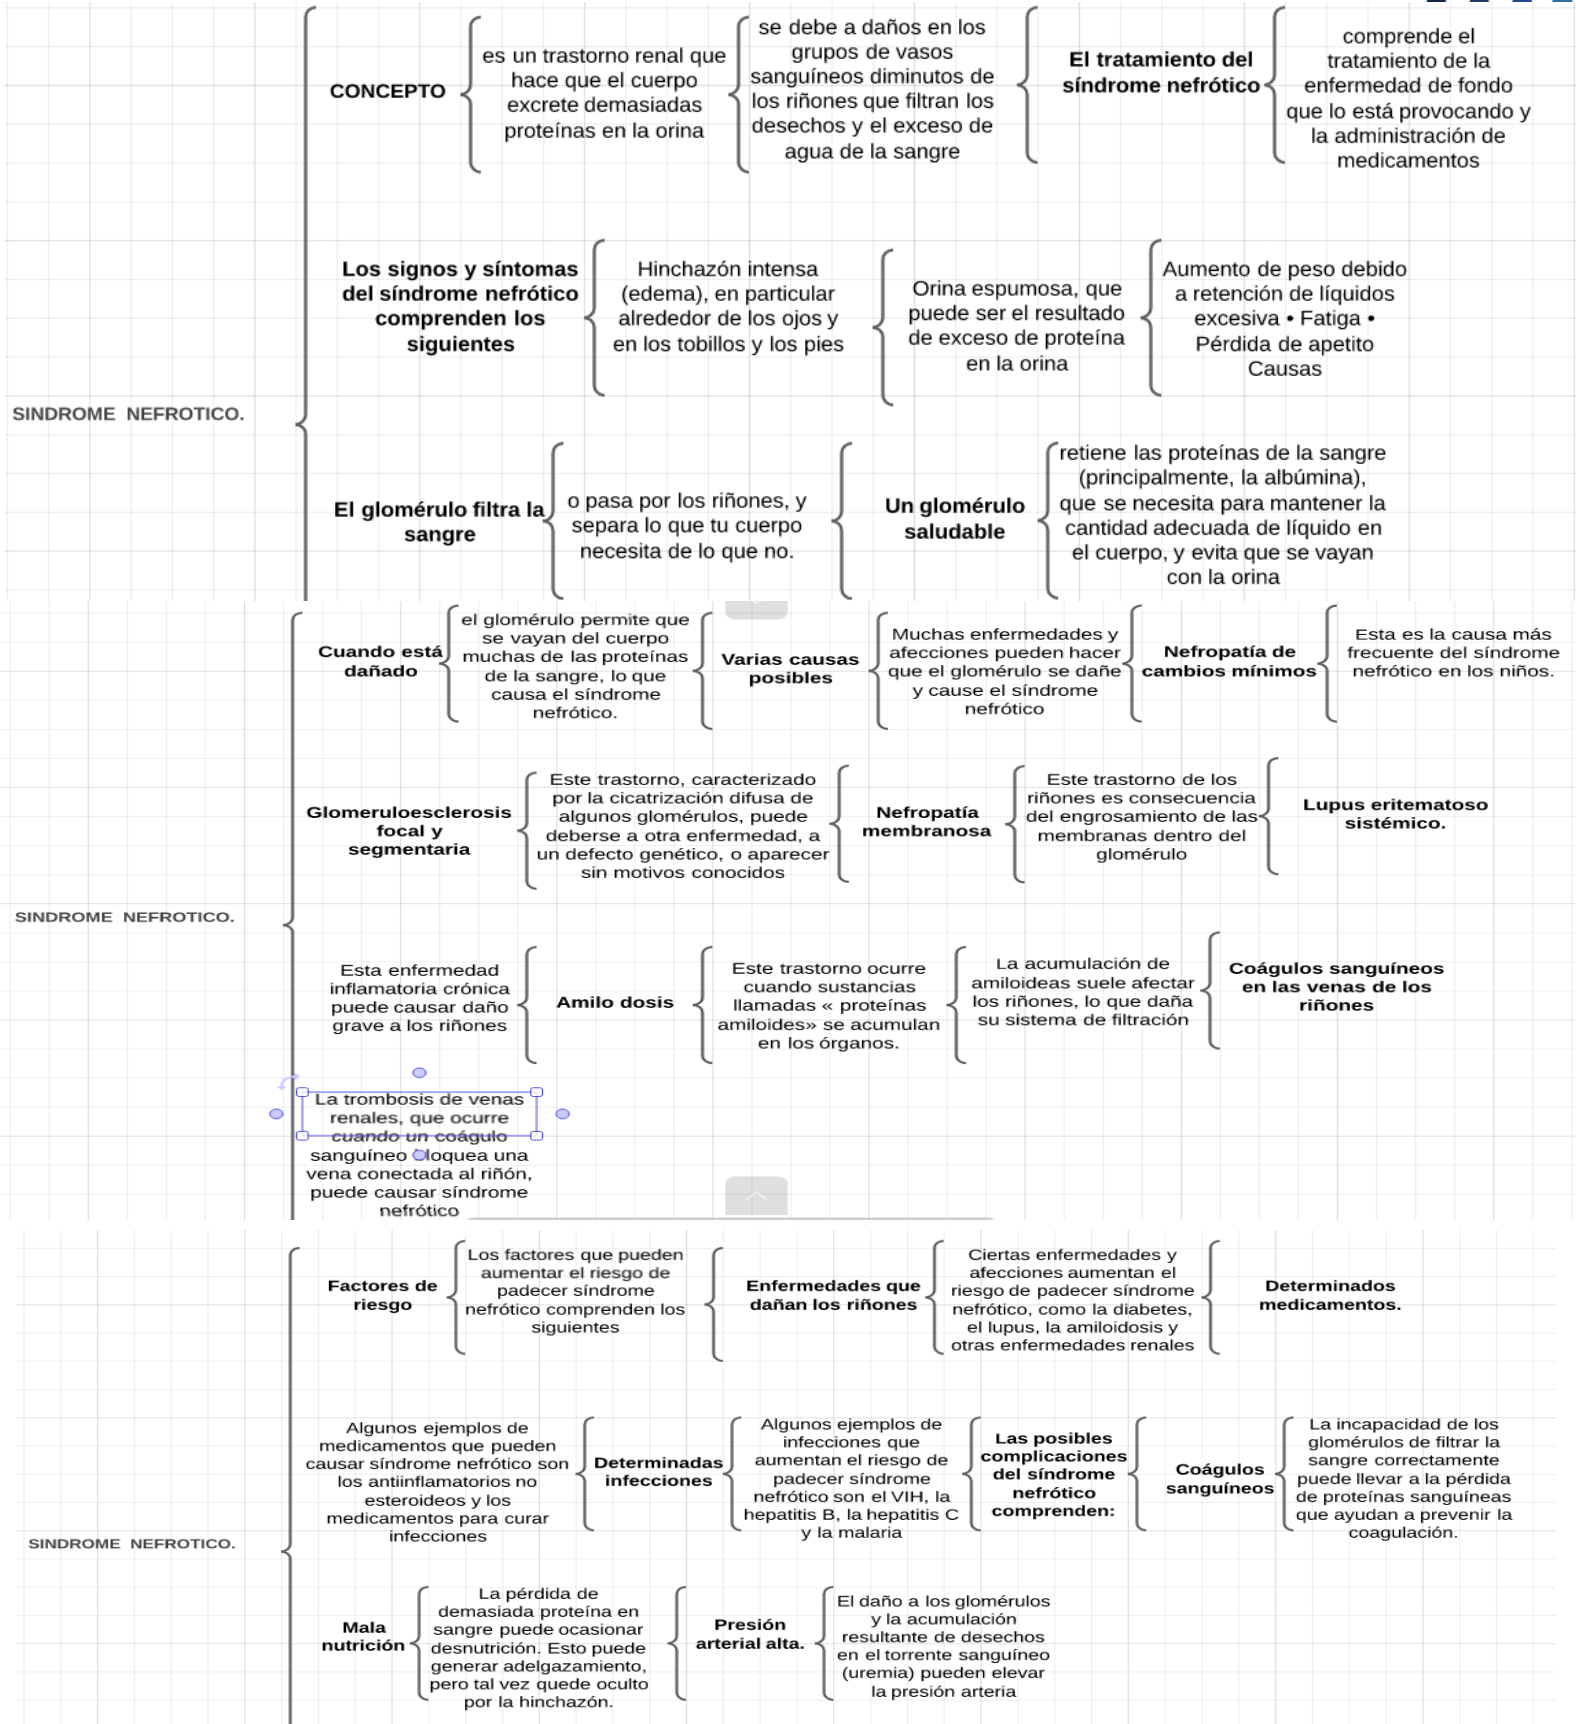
SINDROME NEFROTICO.

CONCEPTO

es un trastorno renal que hace que el cuerpo excrete demasiadas proteínas en la orina

se debe a daños en los grupos de vasos sanguíneos diminutos de los riñones que filtran los desechos y el exceso de agua de la sangre

El tratamiento del síndrome nefrótico

comprende el tratamiento de la enfermedad de fondo que lo está provocando y la administración de medicamentos

Los signos y síntomas del síndrome nefrótico comprenden los siguientes

Hinchazón intensa (edema), en particular alrededor de los ojos y en los tobillos y los pies

Orina espumosa, que puede ser el resultado de exceso de proteína en la orina

Aumento de peso debido a retención de líquidos excesiva • Fatiga • Pérdida de apetito Causas

El glomérulo filtra la sangre

o pasa por los riñones, y separa lo que tu cuerpo necesita de lo que no.

Un glomérulo saludable

retiene las proteínas de la sangre (principalmente, la albúmina), que se necesita para mantener la cantidad adecuada de líquido en el cuerpo, y evita que se vayan con la orina

SINDROME NEFROTICO.

Cuando está dañado

el glomérulo permite que se vayan del cuerpo muchas de las proteínas de la sangre, lo que causa el síndrome nefrótico.

Varias causas posibles

Muchas enfermedades y afecciones pueden hacer que el glomérulo se dañe y cause el síndrome nefrótico

Nefropatía de cambios mínimos

Esta es la causa más frecuente del síndrome nefrótico en los niños.

Glomeruloesclerosis focal y segmentaria

Este trastorno, caracterizado por la cicatrización difusa de algunos glomérulos, puede deberse a otra enfermedad, a un defecto genético, o aparecer sin motivos conocidos

Nefropatía membranosa

Este trastorno de los riñones es consecuencia del engrosamiento de las membranas dentro del glomérulo

Lupus eritematoso sistémico.

Esta enfermedad inflamatoria crónica puede causar daño grave a los riñones

Amilo dosis

Este trastorno ocurre cuando sustancias llamadas « proteínas amiloides» se acumulan en los órganos.

La acumulación de amiloideas suele afectar los riñones, lo que daña su sistema de filtración

Coágulos sanguíneos en las venas de los riñones

La trombosis de venas renales, que ocurre cuando un coágulo sanguíneo bloquea una vena conectada al riñón, puede causar síndrome nefrótico

SINDROME NEFROTICO.

Factores de riesgo

Los factores que pueden aumentar el riesgo de padecer síndrome nefrótico comprenden los siguientes

Enfermedades que dañan los riñones

Ciertas enfermedades y afecciones aumentan el riesgo de padecer síndrome nefrótico, como la diabetes, el lupus, la amiloidosis y otras enfermedades renales

Determinados medicamentos.

Algunos ejemplos de medicamentos que pueden causar síndrome nefrótico son los antiinflamatorios no esteroideos y los medicamentos para curar infecciones

Determinadas infecciones

Algunos ejemplos de infecciones que aumentan el riesgo de padecer síndrome nefrótico son el VIH, la hepatitis B, la hepatitis C y la malaria

Las posibles complicaciones del síndrome nefrótico comprenden:

Coágulos sanguíneos

La incapacidad de los glomérulos de filtrar la sangre correctamente puede llevar a la pérdida de proteínas sanguíneas que ayudan a prevenir la coagulación.

Mala nutrición

La pérdida de demasiada proteína en sangre puede ocasionar desnutrición. Esto puede generar adelgazamiento, pero tal vez quede oculto por la hinchazón.

Presión arterial alta.

El daño a los glomérulos y la acumulación resultante de desechos en el torrente sanguíneo (uremia) pueden elevar la presión arteria